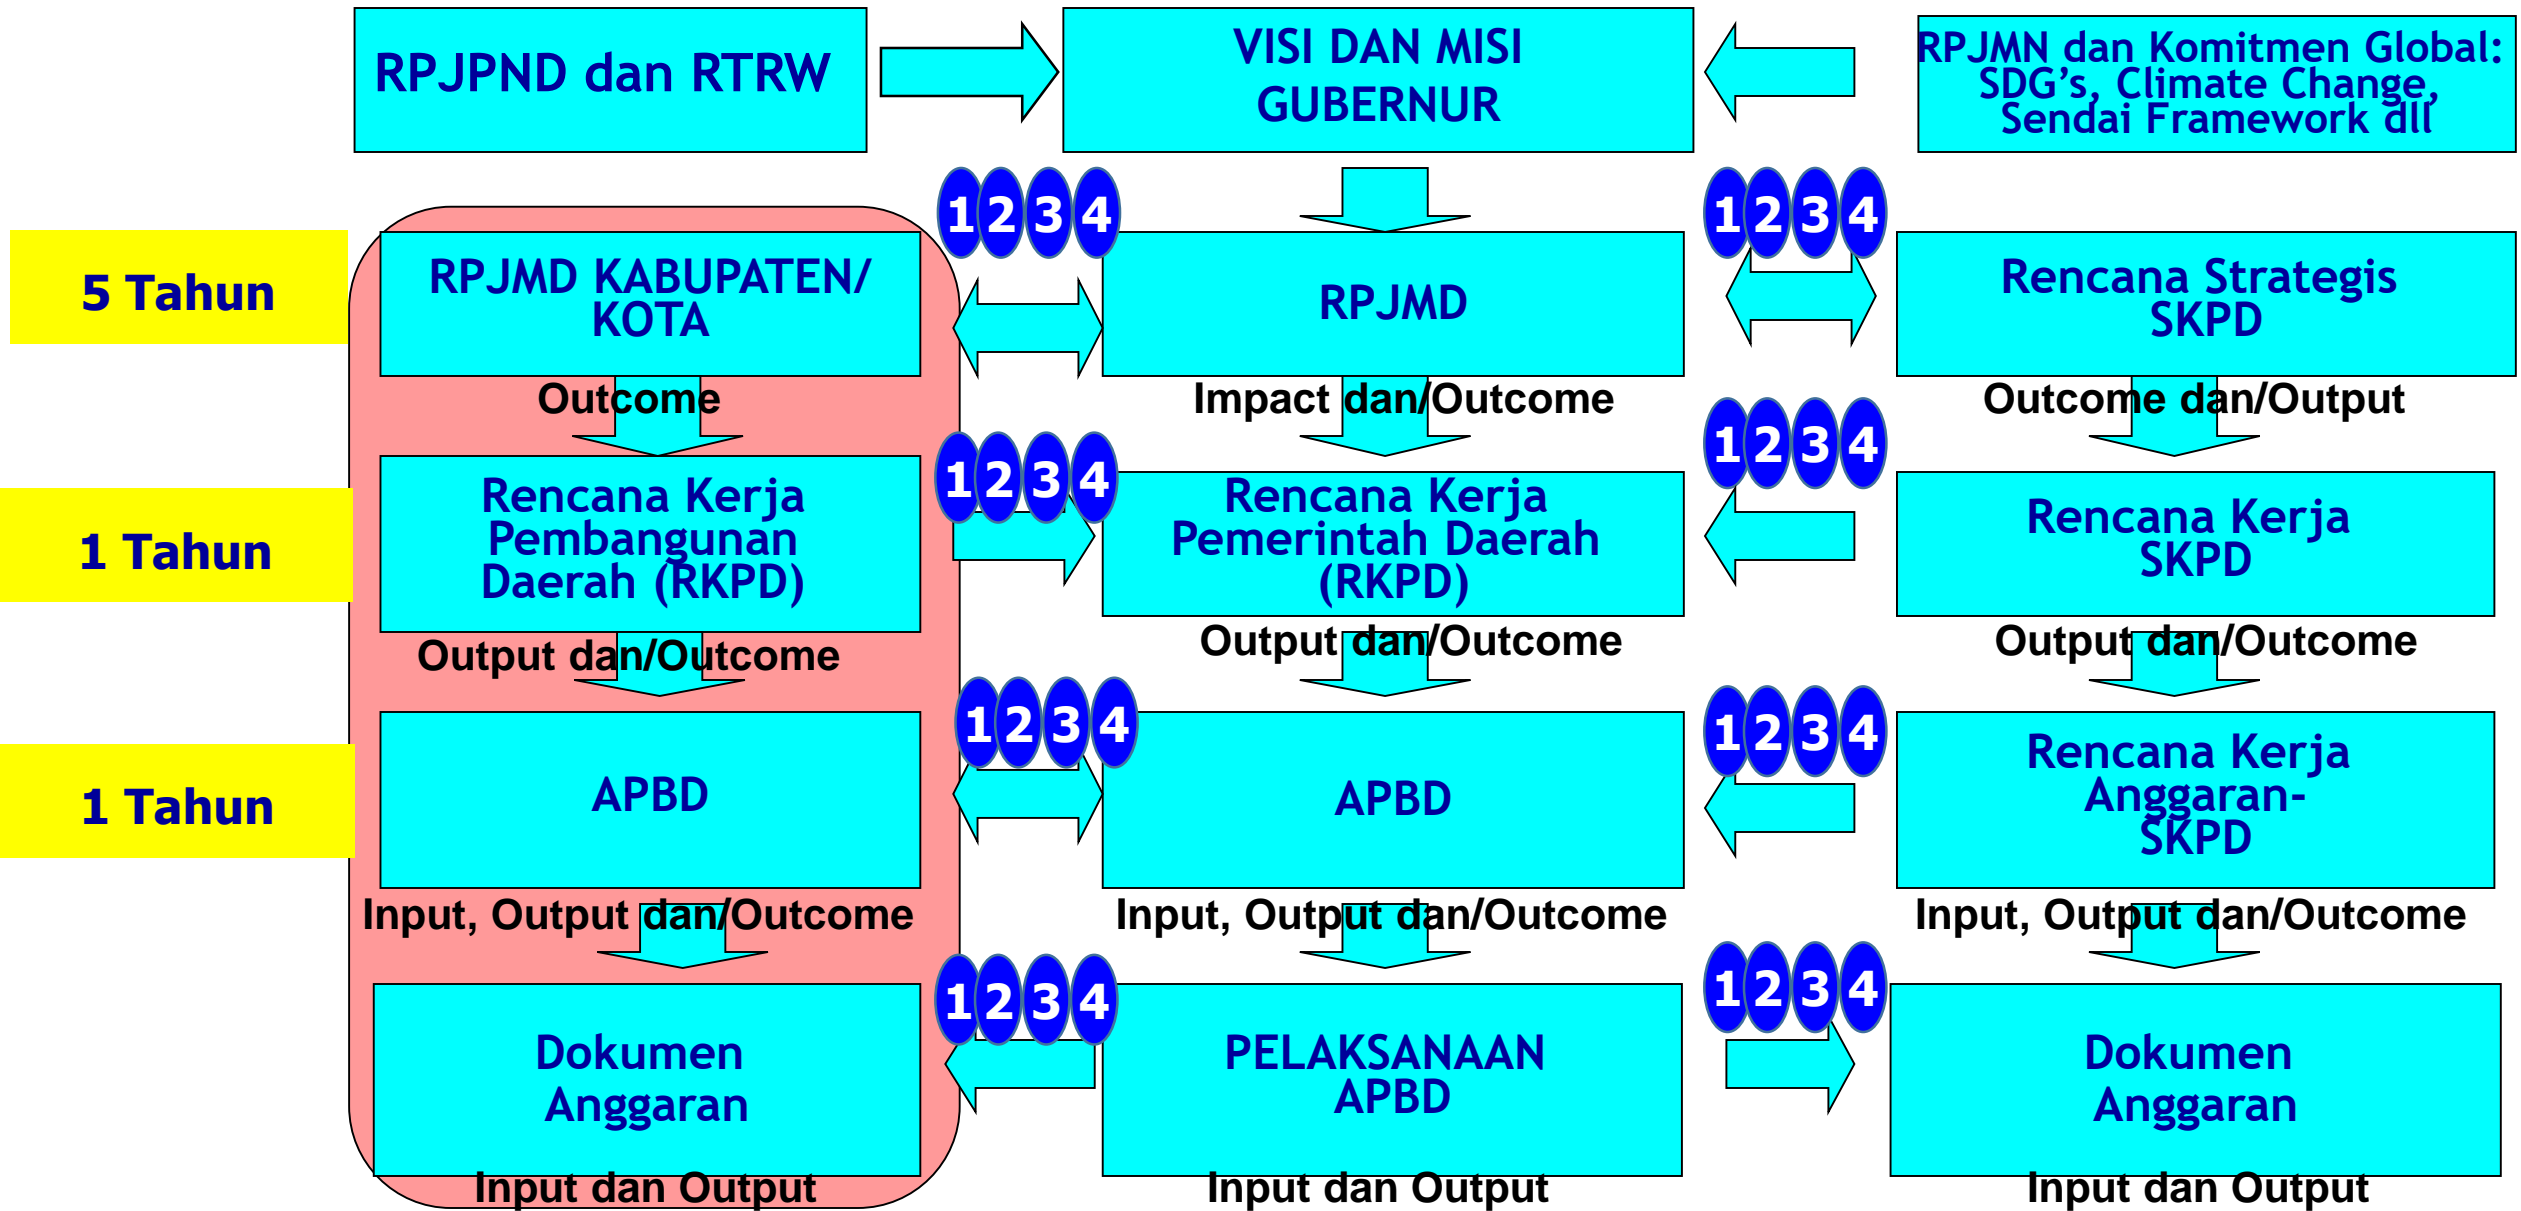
RPJPND dan RTRW

VISI DAN MISI GUBERNUR

RPJMN dan Komitmen Global: SDG's, Climate Change, Sendai Framework dll

5 Tahun

1 2 3 4

RPJMD KABUPATEN/ KOTA

RPJMD

1 2 3 4

Rencana Strategis SKPD

Outcome

Impact dan/Outcome

Outcome dan/Output

1 Tahun

1 2 3 4

Rencana Kerja Pembangunan Daerah (RKPD)

Rencana Kerja Pemerintah Daerah (RKPD)

1 2 3 4

Rencana Kerja SKPD

Output dan/Outcome

Output dan/Outcome

Output dan/Outcome

1 Tahun

1 2 3 4

APBD

APBD

1 2 3 4

Rencana Kerja Anggaran-SKPD

Input, Output dan/Outcome

Input, Output dan/Outcome

Input, Output dan/Outcome

1 2 3 4

Dokumen Anggaran

PELAKSANAAN APBD

1 2 3 4

Dokumen Anggaran

Input dan Output

Input dan Output

Input dan Output